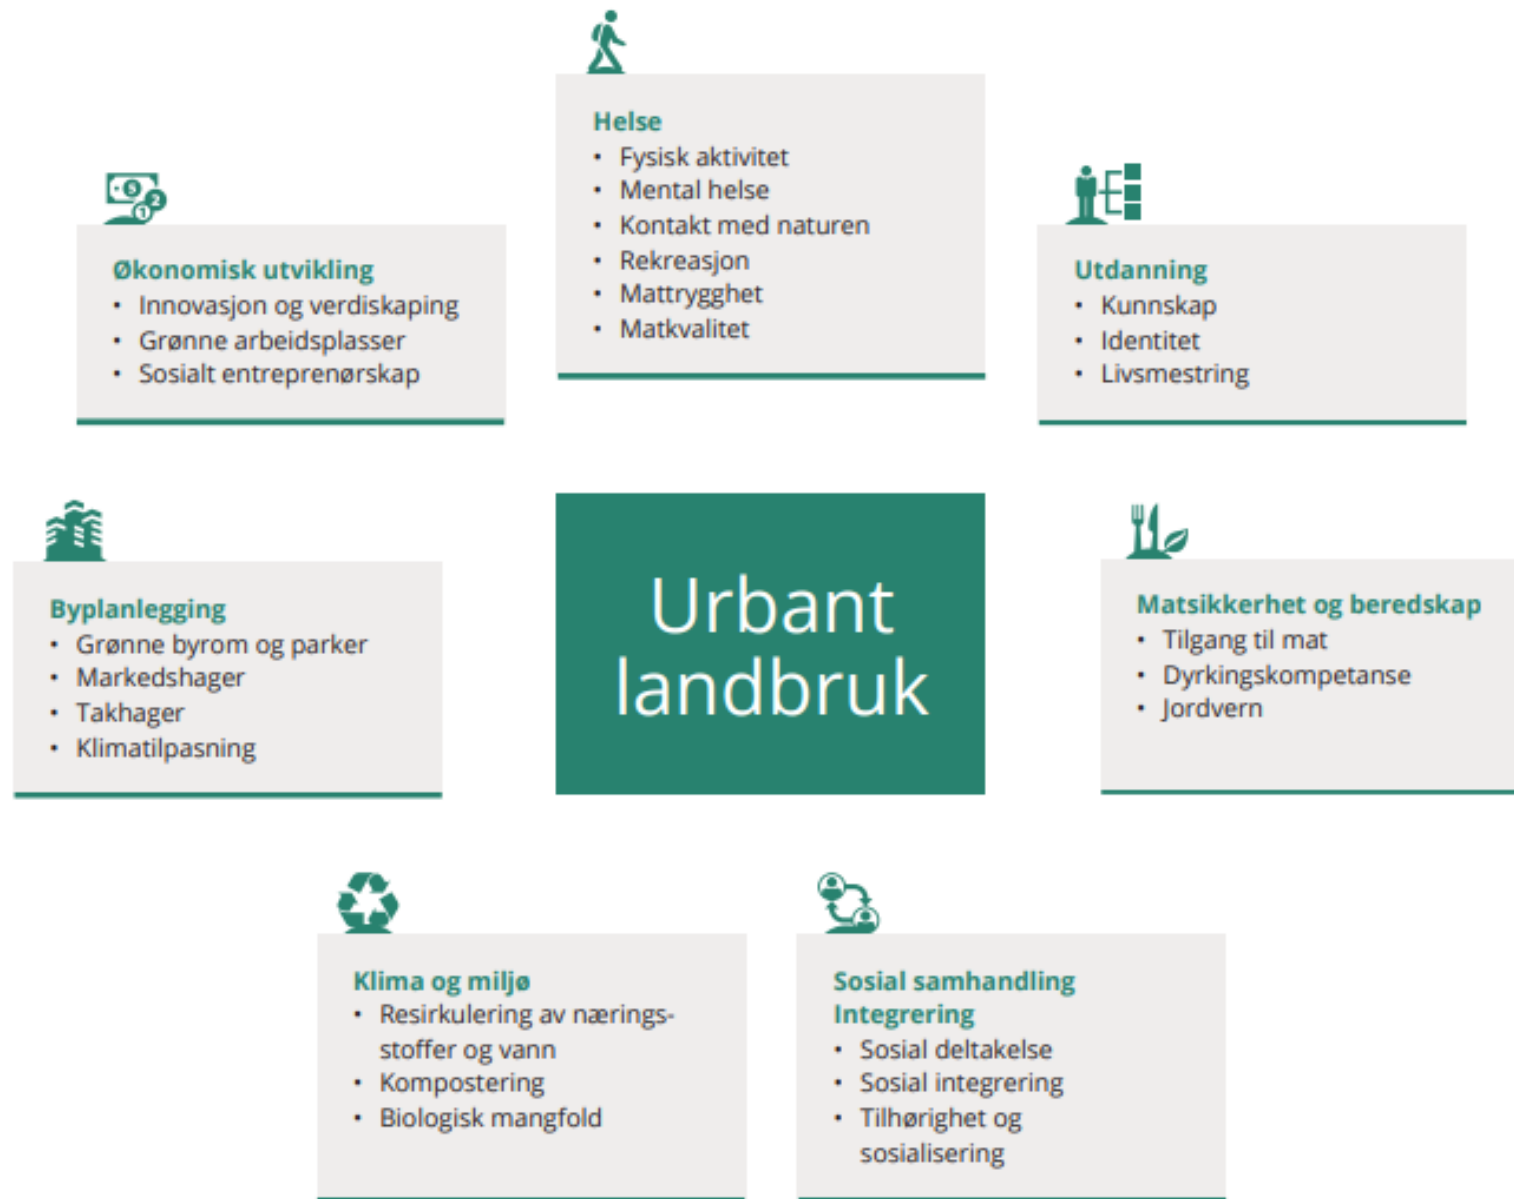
Helse
- Fysisk aktivitet
- Mental helse
- Kontakt med naturen
- Rekreasjon
- Mattrygghet
- Matkvalitet

Økonomisk utvikling
- Innovasjon og verdiskaping
- Grønne arbeidsplasser
- Sosialt entreprenørskap

Utdanning
- Kunnskap
- Identitet
- Livsmestring

Byplanlegging
- Grønne byrom og parker
- Markedshager
- Takhager
- Klimatilpasning

Urbant landbruk

Matsikkerhet og beredskap
- Tilgang til mat
- Dyrkingskompetanse
- Jordvern

Klima og miljø
- Resirkulering av næringsstoffer og vann
- Kompostering
- Biologisk mangfold

Sosial samhandling Integrering
- Sosial deltakelse
- Sosial integrering
- Tilhørighet og sosialisering